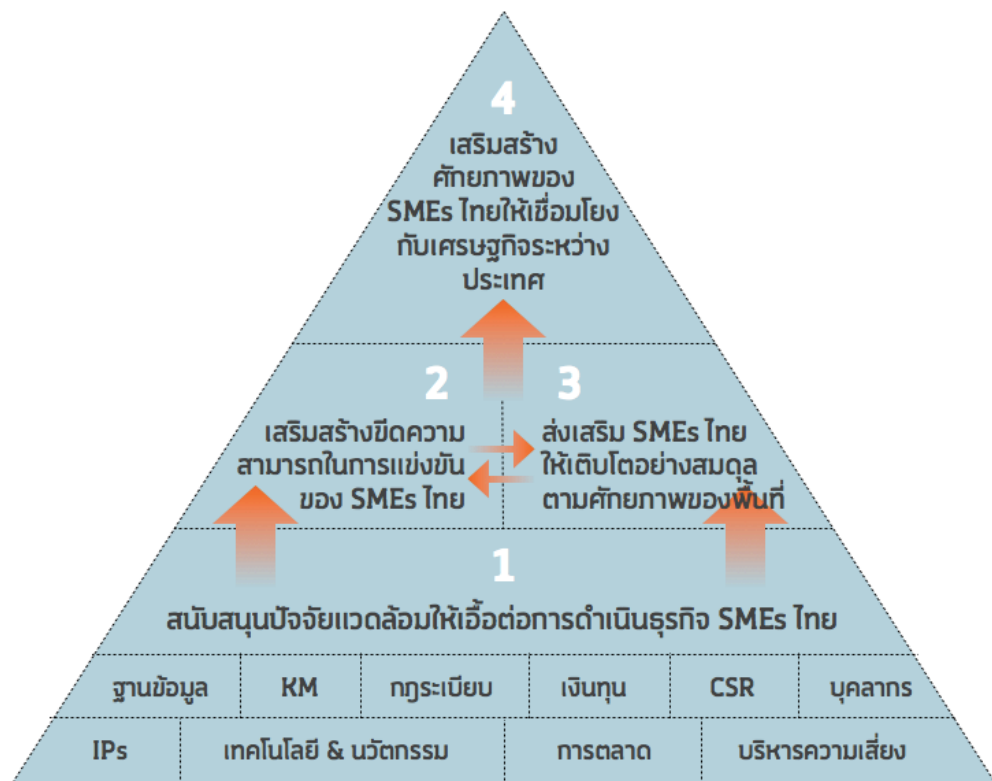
4
เสริมสร้างศักยภาพของ SMEs ไทยให้เชื่อมโยงกับเศรษฐกิจระหว่างประเทศ

2
เสริมสร้างขีดความสามารถในการแข่งขันของ SMEs ไทย

3
ส่งเสริม SMEs ไทยให้เติบโตอย่างสมดุลตามศักยภาพของพื้นที่

1
สนับสนุนปัจจัยแวดล้อมให้เอื้อต่อการดำเนินธุรกิจ SMEs ไทย

| ฐานข้อมูล | KM | กฎระเบียบ | เงินทุน | CSR | บุคลากร |
|---|---|---|---|---|---|

| IPs | เทคโนโลยี & นวัตกรรม | การตลาด | บริหารความเสี่ยง |
|---|---|---|---|